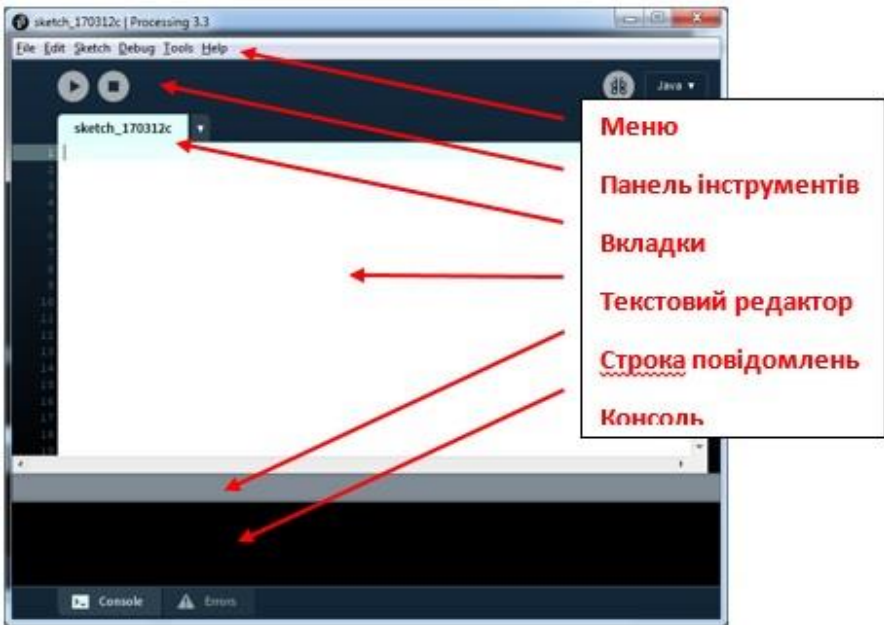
sketch_170312c | Processing 3.3

File Edit Sketch Debug Tools Help

Java ▾

sketch_170312c

1
2
3
4
5
6
7
8
9
10
11
12
13
14
15
16
17
18

Console

Errors

Меню

Панель інструментів

Вкладки

Текстовий редактор

Строка повідомлень

Консоль